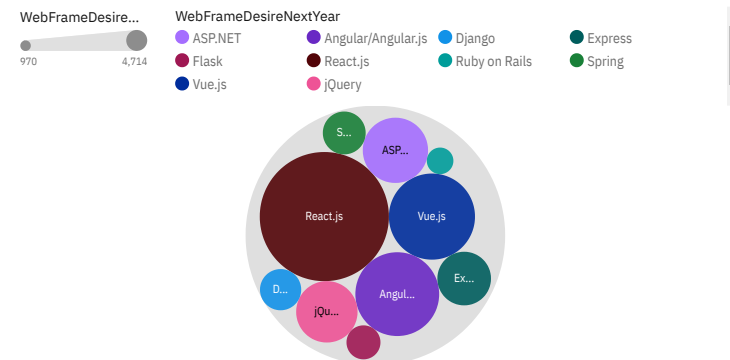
WebFrameDesire...

970 4,714

WebFrameDesireNextYear

ASP.NET
Angular/Angular.js
Django
Express
Flask
React.js
Ruby on Rails
Spring
Vue.js
jQuery

S...
ASP...
React.js
Vue.js
Ex...
D...
Angul...
jQu...